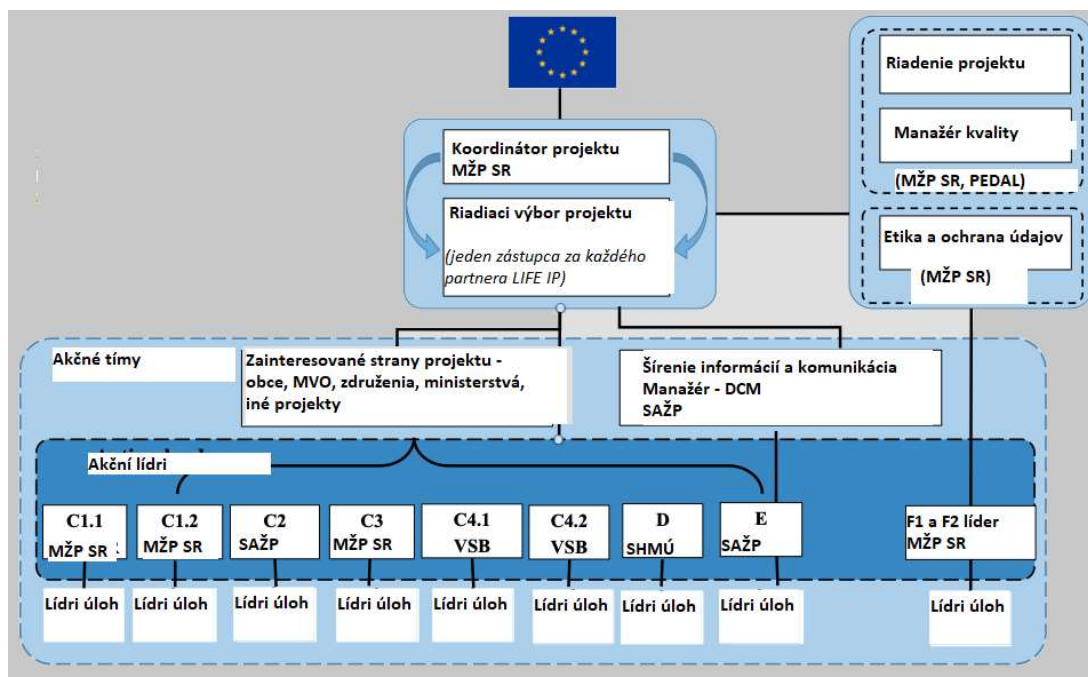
Koordinátor projektu
MŽP SR

Riadiaci výbor projektu

(jeden zástupca za každého partnera LIFE IP)

Riadenie projektu

Manažér kvality

(MŽP SR, PEDAL)

Etika a ochrana údajov

(MŽP SR)

Akčné tímy

Zainteresované strany projektu - obce, MVO, združenia, ministerstvá, iné projekty

Šírenie informácií a komunikácia
Manažér - DCM
SAŽP

Akční lídri

C1.1
MŽP SR

C1.2
MŽP SR

C2
SAŽP

C3
MŽP SR

C4.1
VSB

C4.2
VSB

D
SHMÚ

E
SAŽP

F1 a F2 líder
MŽP SR

Lídri úloh

Lídri úloh

Lídri úloh

Lídri úloh

Lídri úloh

Lídri úloh

Lídri úloh

Lídri úloh

Lídri úloh